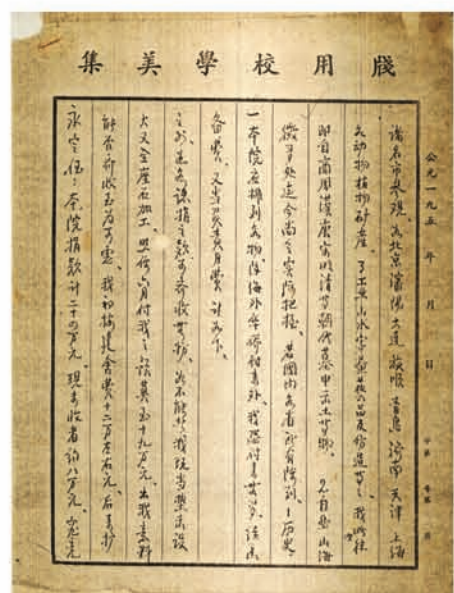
牋用校學美集

公元一九五　年　月　日

第　頁

謹啟者：本院現在北京、沈陽、大連、旅順、青島、濟南、天津、上海文物物資採購部產。予王世襄，山水字畫，古玩等品，及修造古文書。我們往昔商周漢唐宋明清歷朝珍品中土古物，及其自由出海

欲予以交全面之充實把握。若國內未能有所得到，一方面文物，準備將文物保存於國外等情形，我們深深的感覺到該負責之。故此

交出。茲依據捐款數目再收買物。故不能不將就此事業建設

大的，全產不加工。照價付款，我之該處五十九萬元。大致支付

餘款有收五萬元。我們將來盡量在一千萬元左右。其支付

永寶伍：本院捐款計二十萬元，現今收有約八萬元。

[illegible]